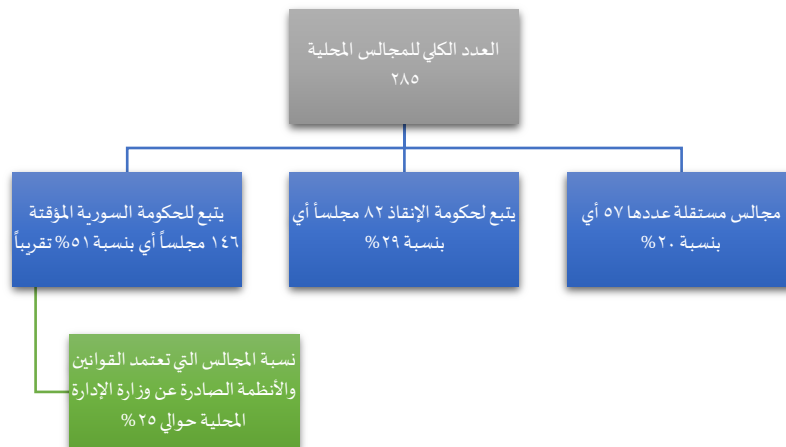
العدد الكلي للمجالس المحلية
٢٨٥

مجالس مستقلة عددها ٥٧ أي بنسبة ٢٠ %

يتبع لحكومة الإنقاذ ٨٢ مجلساً أي بنسبة ٢٩ %

يتبع للحكومة السورية المؤقتة ١٤٦ مجلساً أي بنسبة ٥١% تقريباً

نسبة المجالس التي تعتمد القوانين والأنظمة الصادرة عن وزارة الإدارة المحلية حوالي ٢٥ %